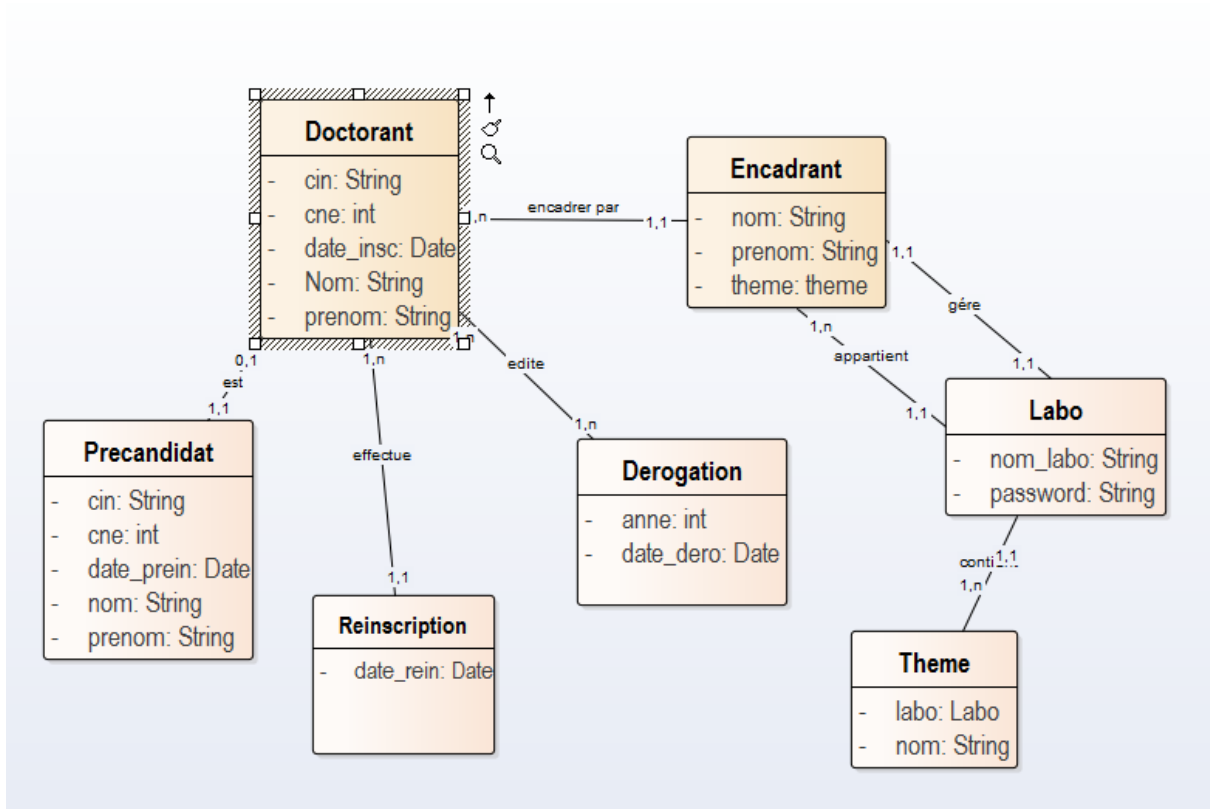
Doctorant
- cin: String
- cne: int
- date_insc: Date
- Nom: String
- prenom: String

1,n
encadrer par
1,1

Encadrant
- nom: String
- prenom: String
- theme: theme

1,1
gére
1,1

1,n
appartient
1,1

Labo
- nom_labo: String
- password: String

0,1
est
1,1

Precandidat
- cin: String
- cne: int
- date_prein: Date
- nom: String
- prenom: String

1,n
effectue
1,1

Reinscription
- date_rein: Date

1,n
edite
1,n

Derogation
- anne: int
- date_dero: Date

conti
1,1
1,n

Theme
- labo: Labo
- nom: String